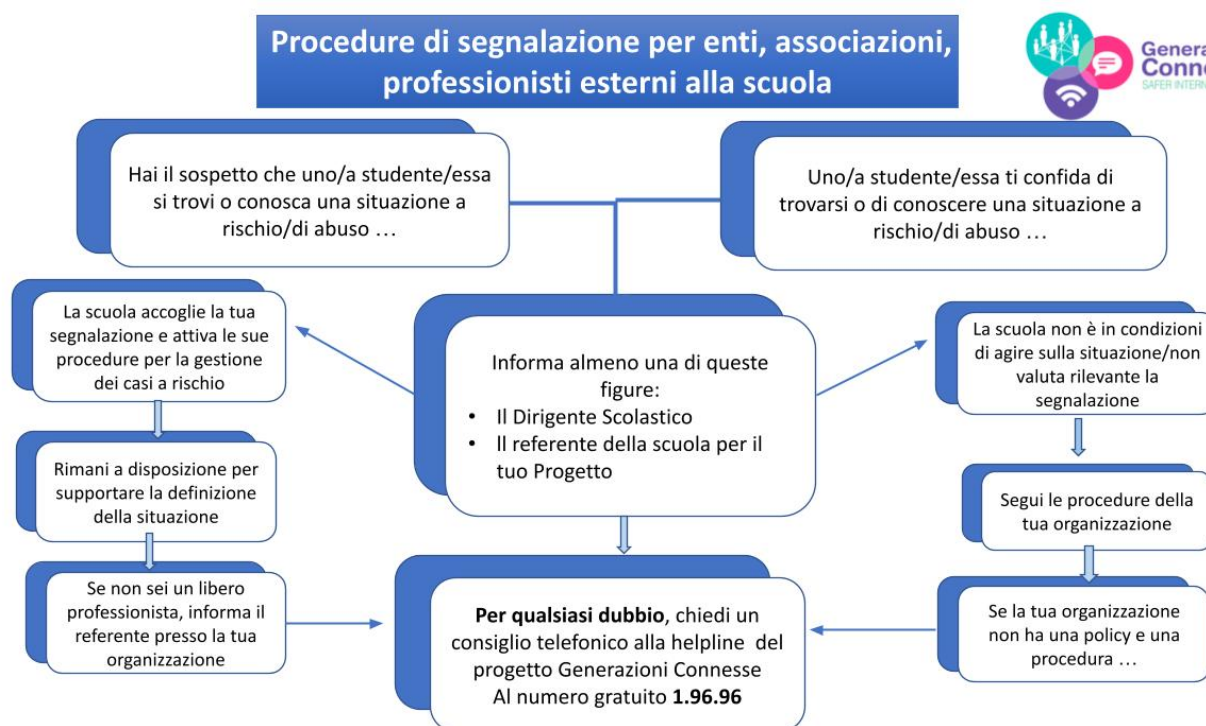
Procedure di segnalazione per enti, associazioni, professionisti esterni alla scuola

Genera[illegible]
Conne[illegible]
SAFER INTERN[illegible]

Hai il sospetto che uno/a studente/essa si trovi o conosca una situazione a rischio/di abuso …

Uno/a studente/essa ti confida di trovarsi o di conoscere una situazione a rischio/di abuso …

La scuola accoglie la tua segnalazione e attiva le sue procedure per la gestione dei casi a rischio

Informa almeno una di queste figure:
• Il Dirigente Scolastico
• Il referente della scuola per il tuo Progetto

La scuola non è in condizioni di agire sulla situazione/non valuta rilevante la segnalazione

Rimani a disposizione per supportare la definizione della situazione

Segui le procedure della tua organizzazione

Se non sei un libero professionista, informa il referente presso la tua organizzazione

**Per qualsiasi dubbio**, chiedi un consiglio telefonico alla helpline del progetto Generazioni Connesse Al numero gratuito **1.96.96**

Se la tua organizzazione non ha una policy e una procedura …